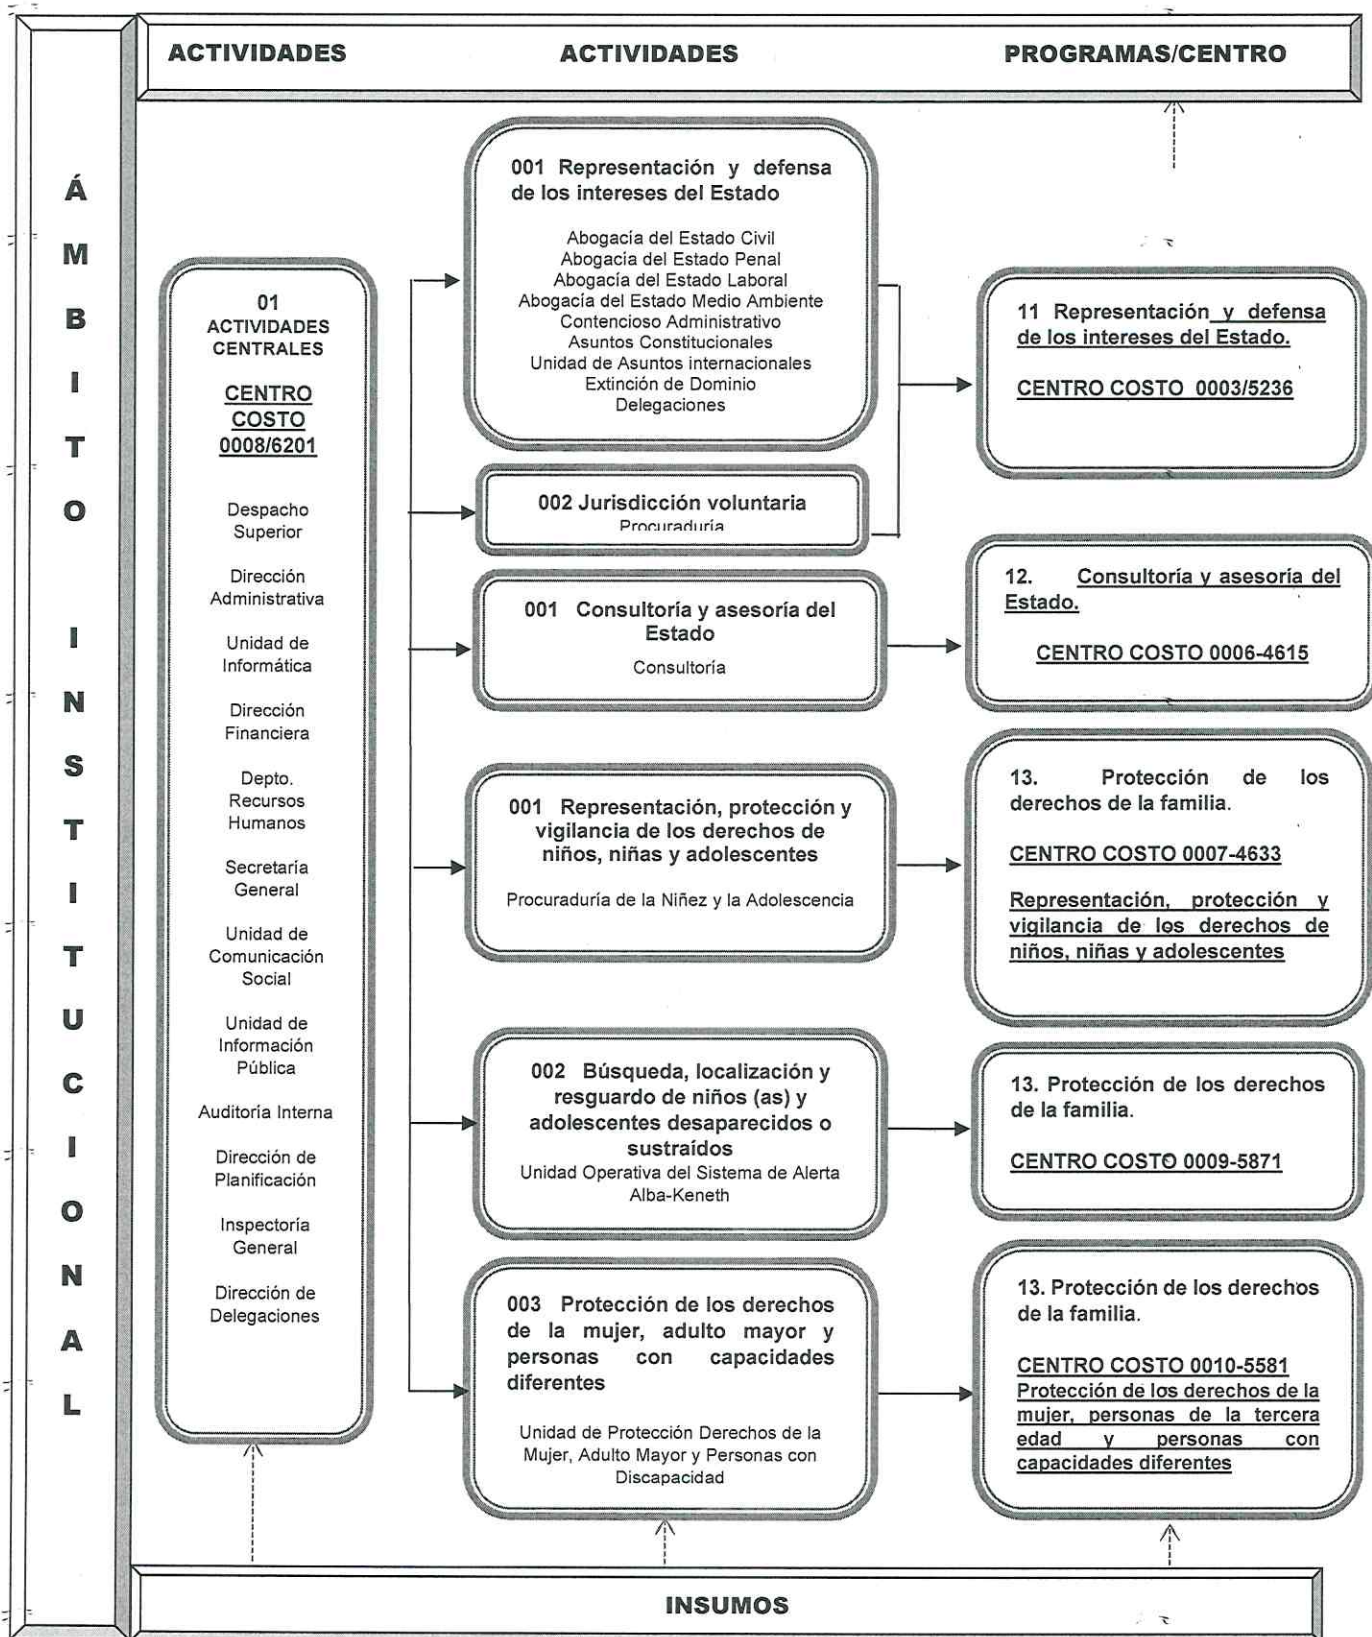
ÁMBITO INSTITUCIONAL

ACTIVIDADES

ACTIVIDADES

PROGRAMAS/CENTRO

01
ACTIVIDADES CENTRALES

CENTRO COSTO 0008/6201

Despacho Superior

Dirección Administrativa

Unidad de Informática

Dirección Financiera

Depto. Recursos Humanos

Secretaría General

Unidad de Comunicación Social

Unidad de Información Pública

Auditoría Interna

Dirección de Planificación

Inspectoría General

Dirección de Delegaciones

001 Representación y defensa de los intereses del Estado

Abogacía del Estado Civil
Abogacía del Estado Penal
Abogacía del Estado Laboral
Abogacía del Estado Medio Ambiente
Contencioso Administrativo
Asuntos Constitucionales
Unidad de Asuntos internacionales
Extinción de Dominio
Delegaciones

11 Representación y defensa de los intereses del Estado.

CENTRO COSTO 0003/5236

002 Jurisdicción voluntaria
Procuraduría

001 Consultoría y asesoría del Estado
Consultoría

12. Consultoría y asesoría del Estado.

CENTRO COSTO 0006-4615

001 Representación, protección y vigilancia de los derechos de niños, niñas y adolescentes

Procuraduría de la Niñez y la Adolescencia

13. Protección de los derechos de la familia.

CENTRO COSTO 0007-4633

Representación, protección y vigilancia de los derechos de niños, niñas y adolescentes

002 Búsqueda, localización y resguardo de niños (as) y adolescentes desaparecidos o sustraídos
Unidad Operativa del Sistema de Alerta Alba-Keneth

13. Protección de los derechos de la familia.

CENTRO COSTO 0009-5871

003 Protección de los derechos de la mujer, adulto mayor y personas con capacidades diferentes

Unidad de Protección Derechos de la Mujer, Adulto Mayor y Personas con Discapacidad

13. Protección de los derechos de la familia.

CENTRO COSTO 0010-5581
Protección de los derechos de la mujer, personas de la tercera edad y personas con capacidades diferentes

INSUMOS